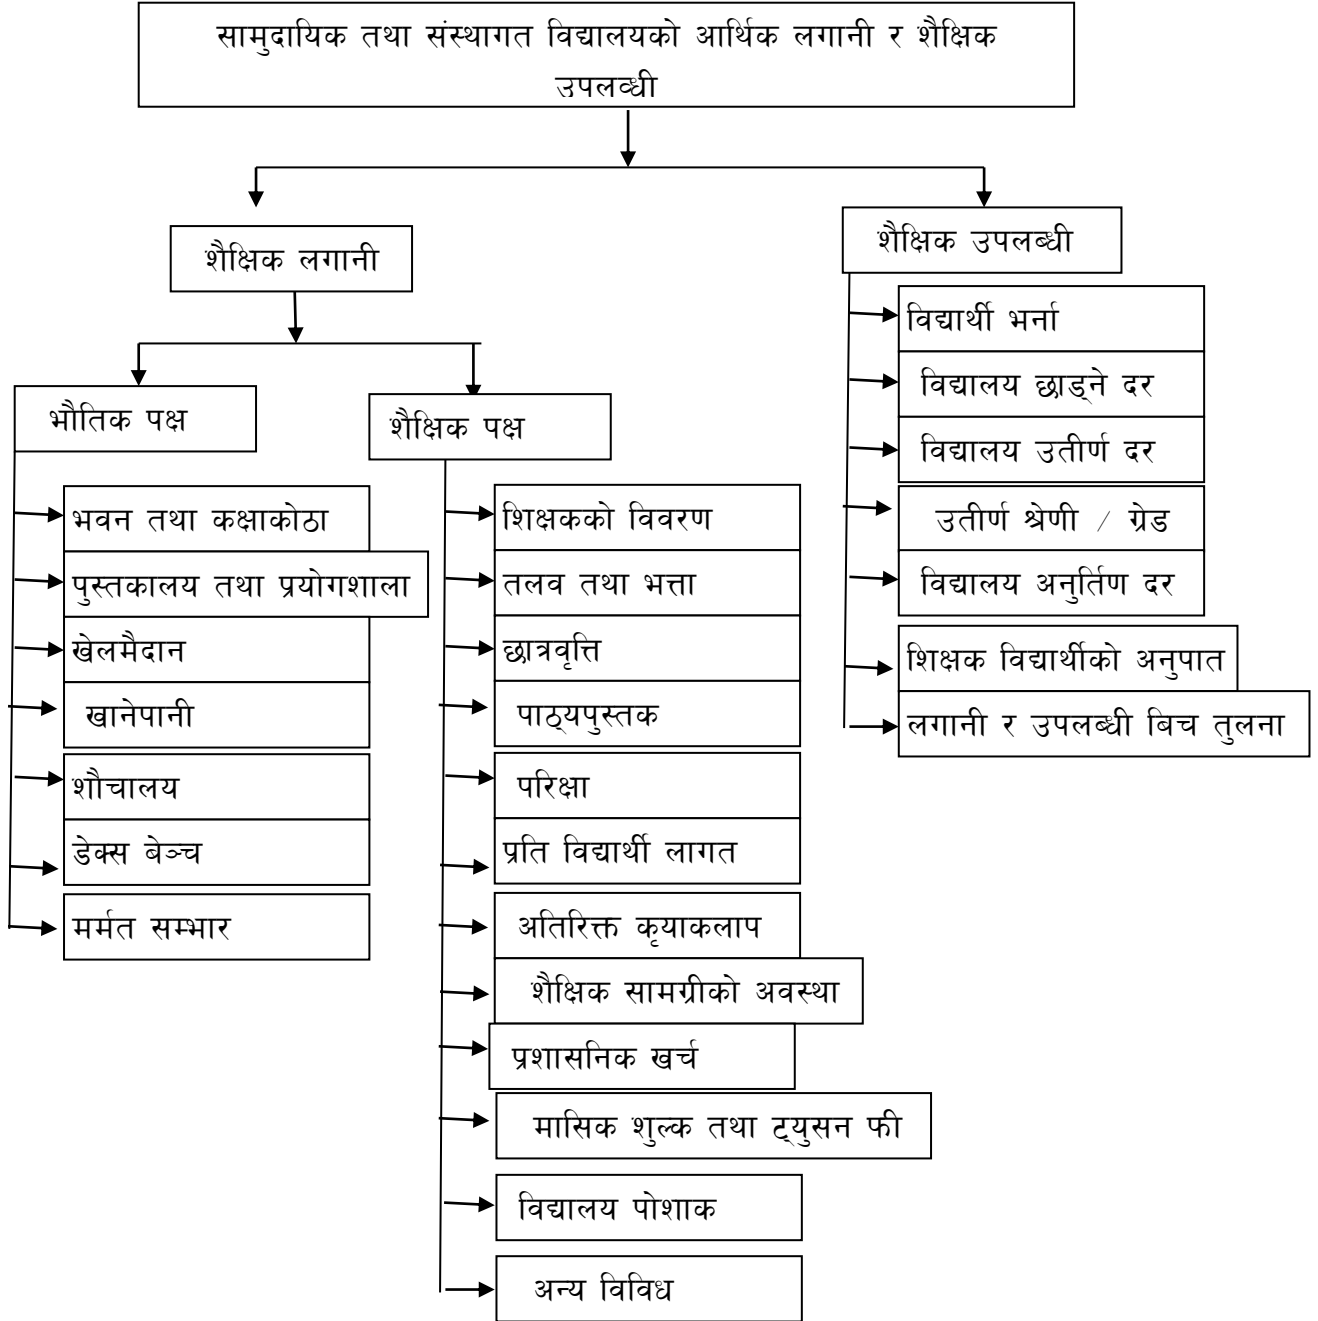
सामुदायिक तथा संस्थागत विद्यालयको आर्थिक लगानी र शैक्षिक उपलब्धी

शैक्षिक लगानी

भौतिक पक्ष

भवन तथा कक्षाकोठा

पुस्तकालय तथा प्रयोगशाला

खेलमैदान

खानेपानी

शौचालय

डेक्स बेञ्च

मर्मत सम्भार

शैक्षिक पक्ष

शिक्षकको विवरण

तलव तथा भत्ता

छात्रवृत्ति

पाठ्यपुस्तक

परिक्षा

प्रति विद्यार्थी लागत

अतिरिक्त कृयाकलाप

शैक्षिक सामग्रीको अवस्था

प्रशासनिक खर्च

मासिक शुल्क तथा ट्युसन फी

विद्यालय पोशाक

अन्य विविध

शैक्षिक उपलब्धी

विद्यार्थी भर्ना

विद्यालय छाड्ने दर

विद्यालय उतीर्ण दर

उतीर्ण श्रेणी / ग्रेड

विद्यालय अनुर्तिण दर

शिक्षक विद्यार्थीको अनुपात

लगानी र उपलब्धी बिच तुलना